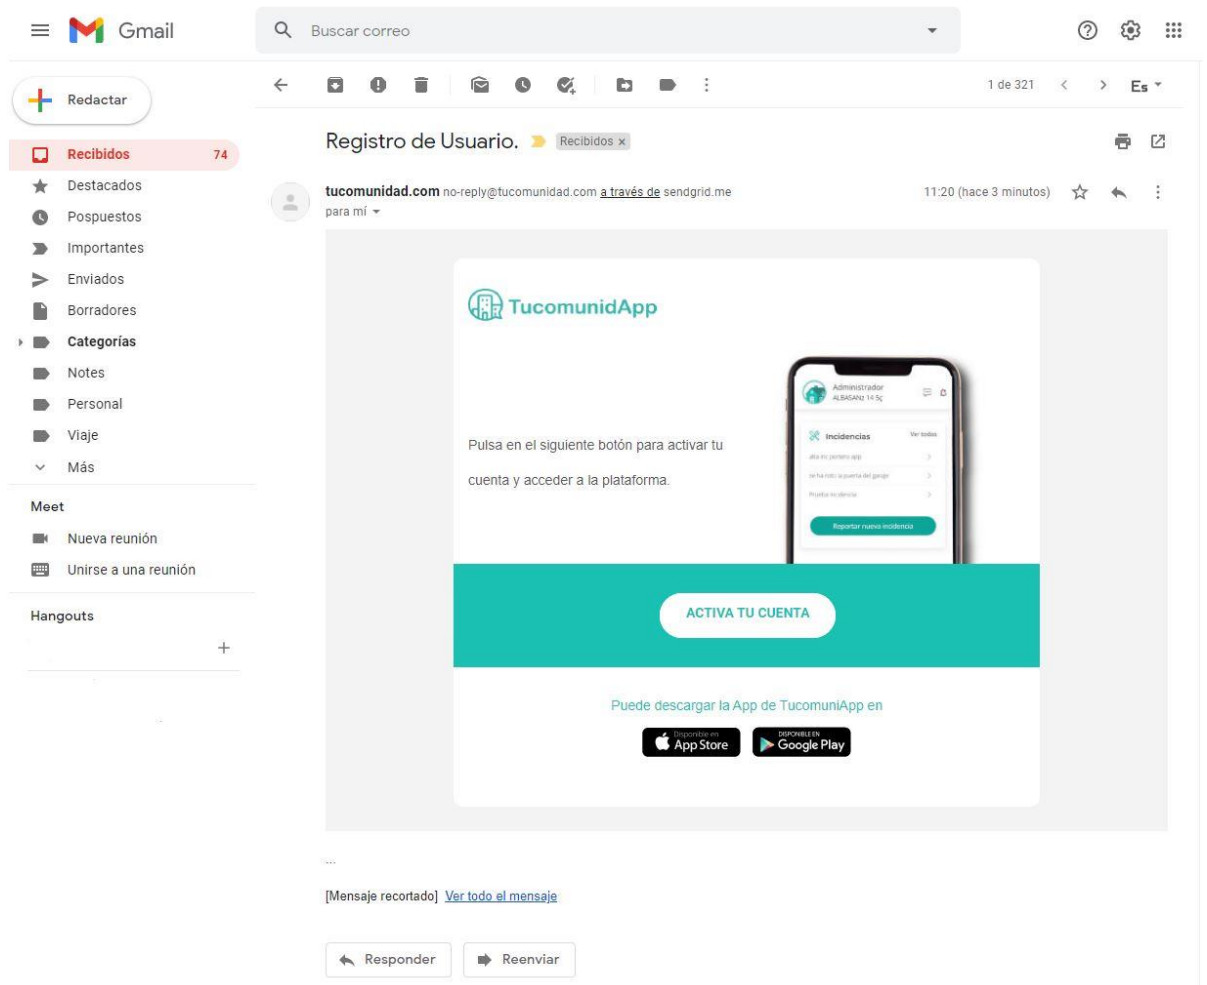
Gmail

Buscar correo

Redactar

Recibidos 74
Destacados
Pospuestos
Importantes
Enviados
Borradores
Categorías
Notes
Personal
Viaje
Más

Meet
Nueva reunión
Unirse a una reunión

Hangouts
+

1 de 321 Es

Registro de Usuario. Recibidos ×

tucomunidad.com no-reply@tucomunidad.com a través de sendgrid.me
para mí

11:20 (hace 3 minutos)

TucomunidApp

Pulsa en el siguiente botón para activar tu cuenta y acceder a la plataforma.

Administrador
ALBASANz 14 5ç

Incidencias Ver todas
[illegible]
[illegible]
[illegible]
Reportar nueva incidencia

ACTIVA TU CUENTA

Puede descargar la App de TucomuniApp en

Disponible en App Store
DISPONIBLE EN Google Play

...

[Mensaje recortado] Ver todo el mensaje

Responder
Reenviar